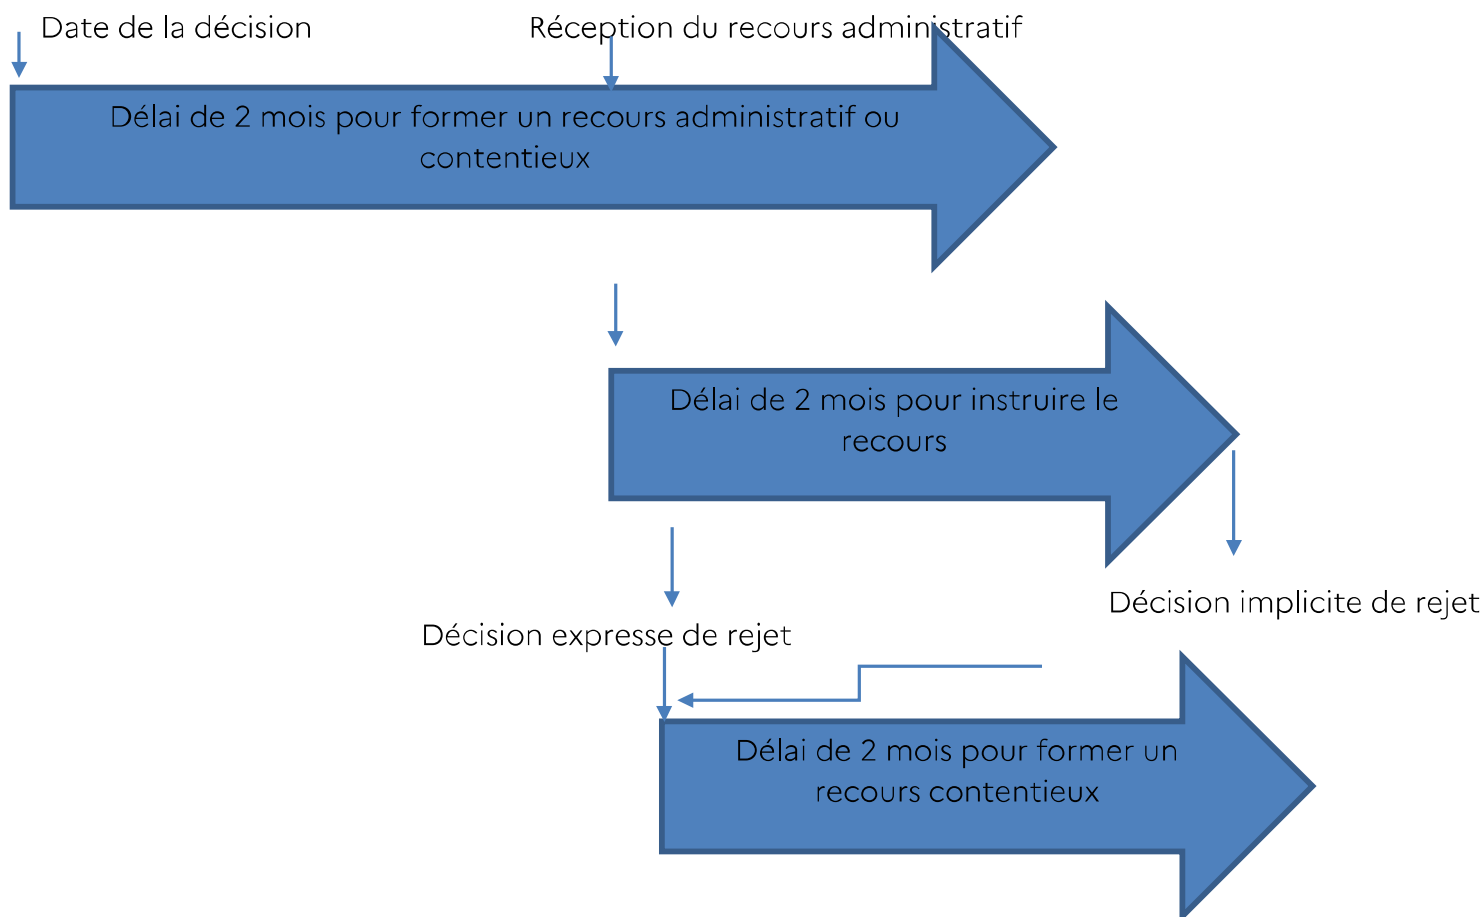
Date de la décision

Réception du recours administratif

Délai de 2 mois pour former un recours administratif ou contentieux

Délai de 2 mois pour instruire le recours

Décision expresse de rejet

Décision implicite de rejet

Délai de 2 mois pour former un recours contentieux